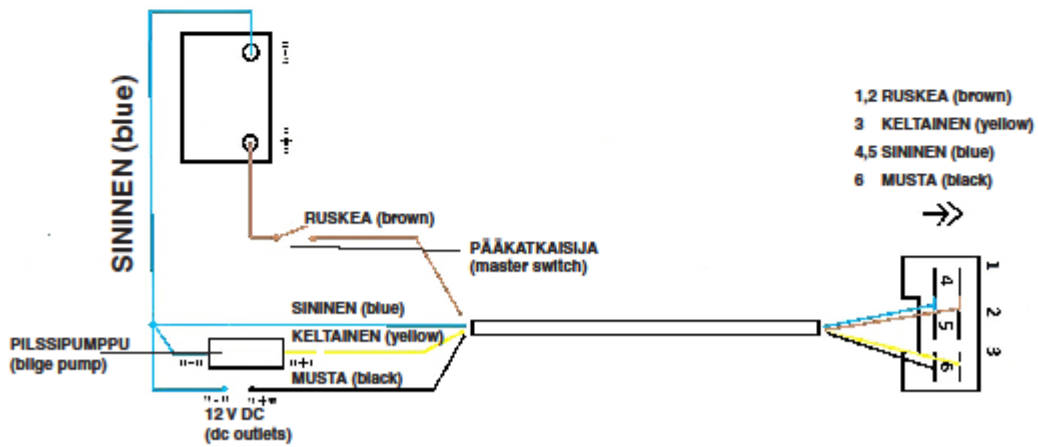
SININEN (blue)

"-"

"+"

1,2 RUSKEA (brown)
3 KELTAINEN (yellow)
4,5 SININEN (blue)
6 MUSTA (black)

RUSKEA (brown)

PÄÄKATKAISIJA
(master switch)

SININEN (blue)

KELTAINEN (yellow)

PILSSIPUMPPU
(bilge pump)

"-"

"+"

MUSTA (black)

"-"

"+"

12 V DC
(dc outlets)

1
2
3
4
5
6